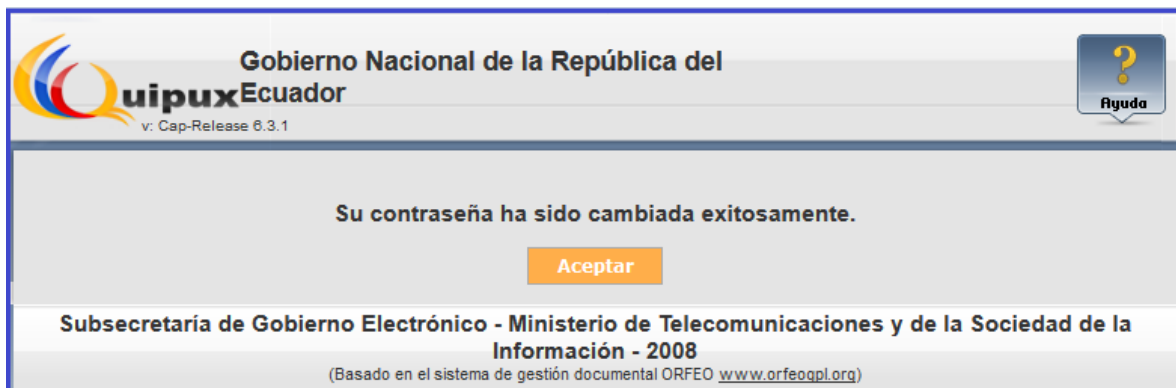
Quipux
v: Cap-Release 6.3.1

Gobierno Nacional de la República del Ecuador

?
Ayuda

Su contraseña ha sido cambiada exitosamente.

Aceptar

Subsecretaría de Gobierno Electrónico - Ministerio de Telecomunicaciones y de la Sociedad de la Información - 2008
(Basado en el sistema de gestión documental ORFEO www.orfeogpl.org)